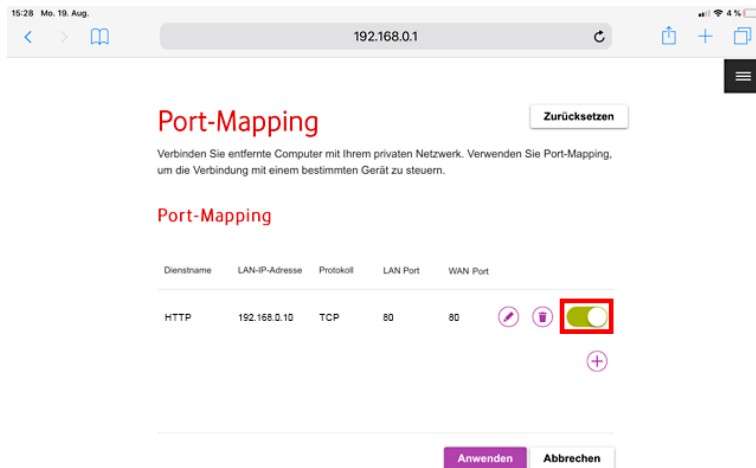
15:28 Mo. 19. Aug.

4 %

192.168.0.1

Port-Mapping

Zurücksetzen

Verbinden Sie entfernte Computer mit Ihrem privaten Netzwerk. Verwenden Sie Port-Mapping, um die Verbindung mit einem bestimmten Gerät zu steuern.

Port-Mapping

| Dienstname | LAN-IP-Adresse | Protokoll | LAN Port | WAN Port |
|---|---|---|---|---|
| HTTP | 192.168.0.10 | TCP | 80 | 80 |

Anwenden

Abbrechen